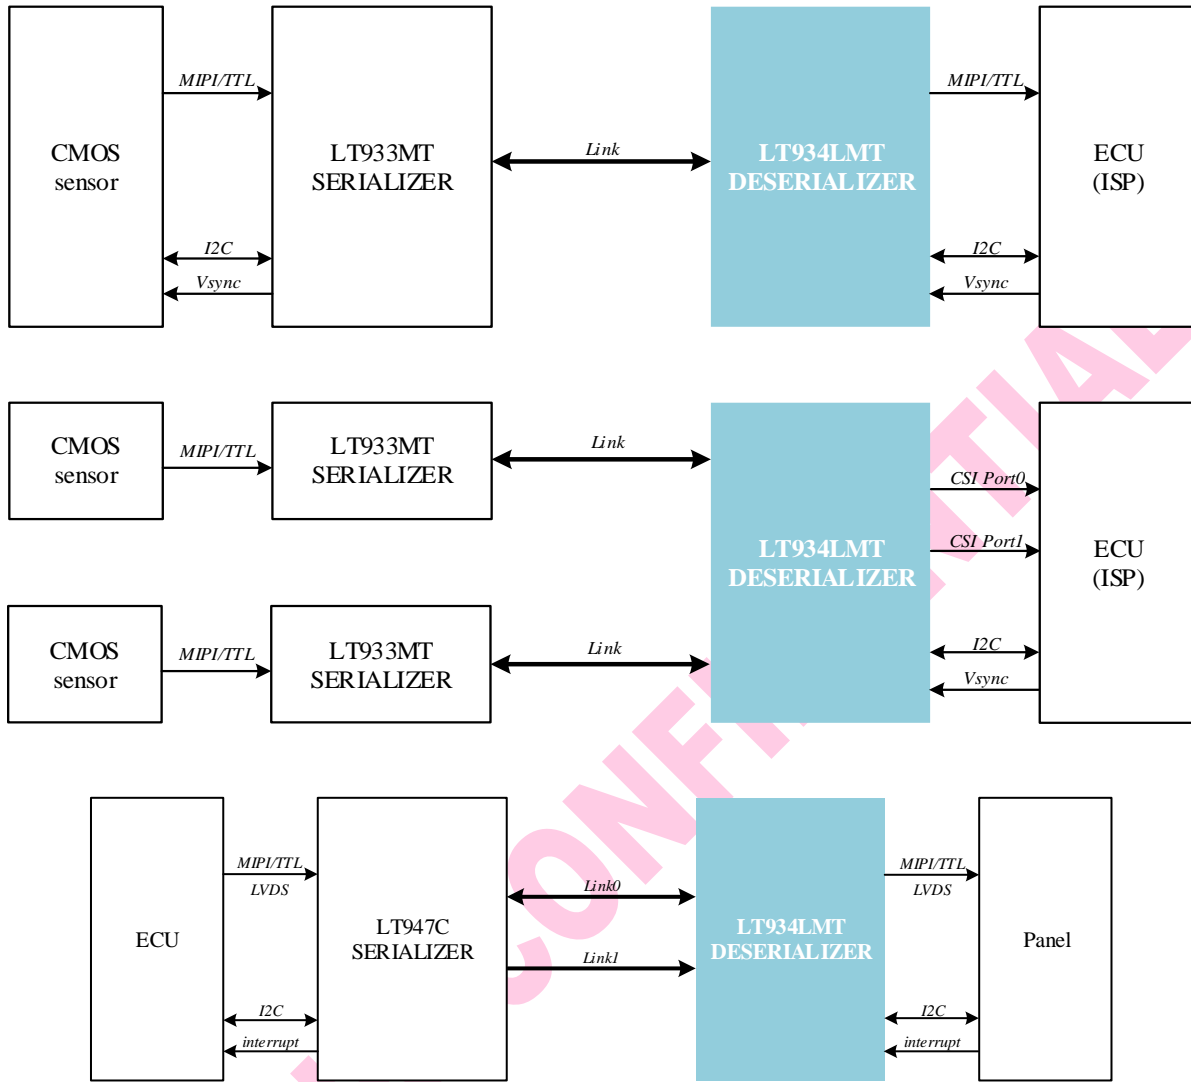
CMOS sensor

MIPI/TTL

I2C

Vsync

LT933MT SERIALIZER

Link

LT934LMT DESERIALIZER

MIPI/TTL

I2C

Vsync

ECU (ISP)

CMOS sensor

MIPI/TTL

LT933MT SERIALIZER

Link

CMOS sensor

MIPI/TTL

LT933MT SERIALIZER

Link

LT934LMT DESERIALIZER

CSI Port0

CSI Port1

I2C

Vsync

ECU (ISP)

ECU

MIPI/TTL
LVDS

I2C

interrupt

LT947C SERIALIZER

Link0

Link1

LT934LMT DESERIALIZER

MIPI/TTL
LVDS

I2C

interrupt

Panel

CONFIDENTIAL